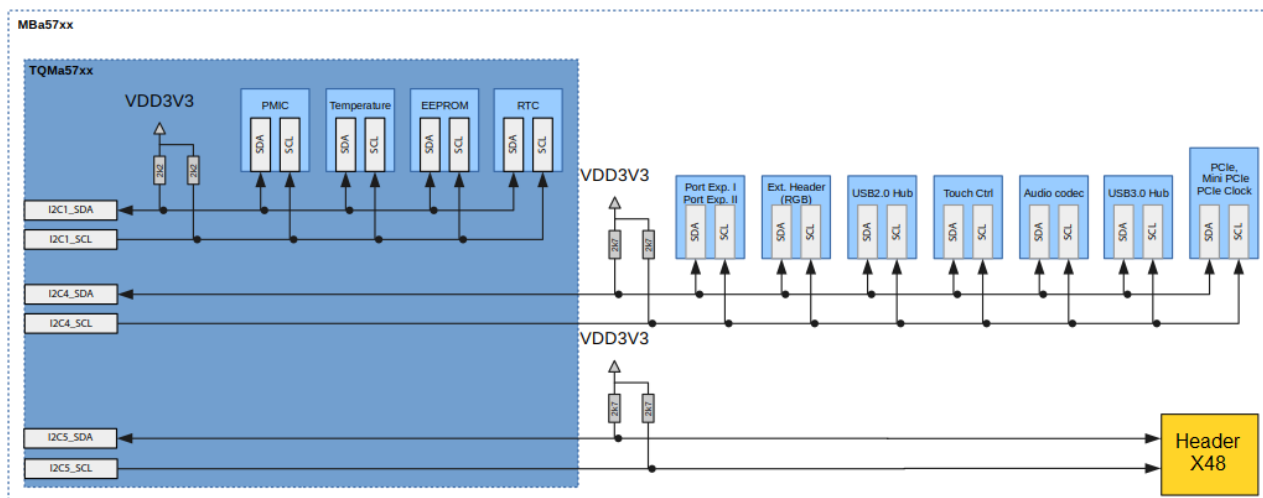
MBa57xx

TQMa57xx

VDD3V3

2k2
2k2

PMIC
SDA
SCL

Temperature
SDA
SCL

EEPROM
SDA
SCL

RTC
SDA
SCL

I2C1_SDA
I2C1_SCL

VDD3V3

2k7
2k7

Port Exp. I
Port Exp. II
SDA
SCL

Ext. Header
(RGB)
SDA
SCL

USB2.0 Hub
SDA
SCL

Touch Ctrl
SDA
SCL

Audio codec
SDA
SCL

USB3.0 Hub
SDA
SCL

PCIe,
Mini PCIe
PCIe Clock
SDA
SCL

I2C4_SDA
I2C4_SCL

VDD3V3

2k7
2k7

I2C5_SDA
I2C5_SCL

Header
X48